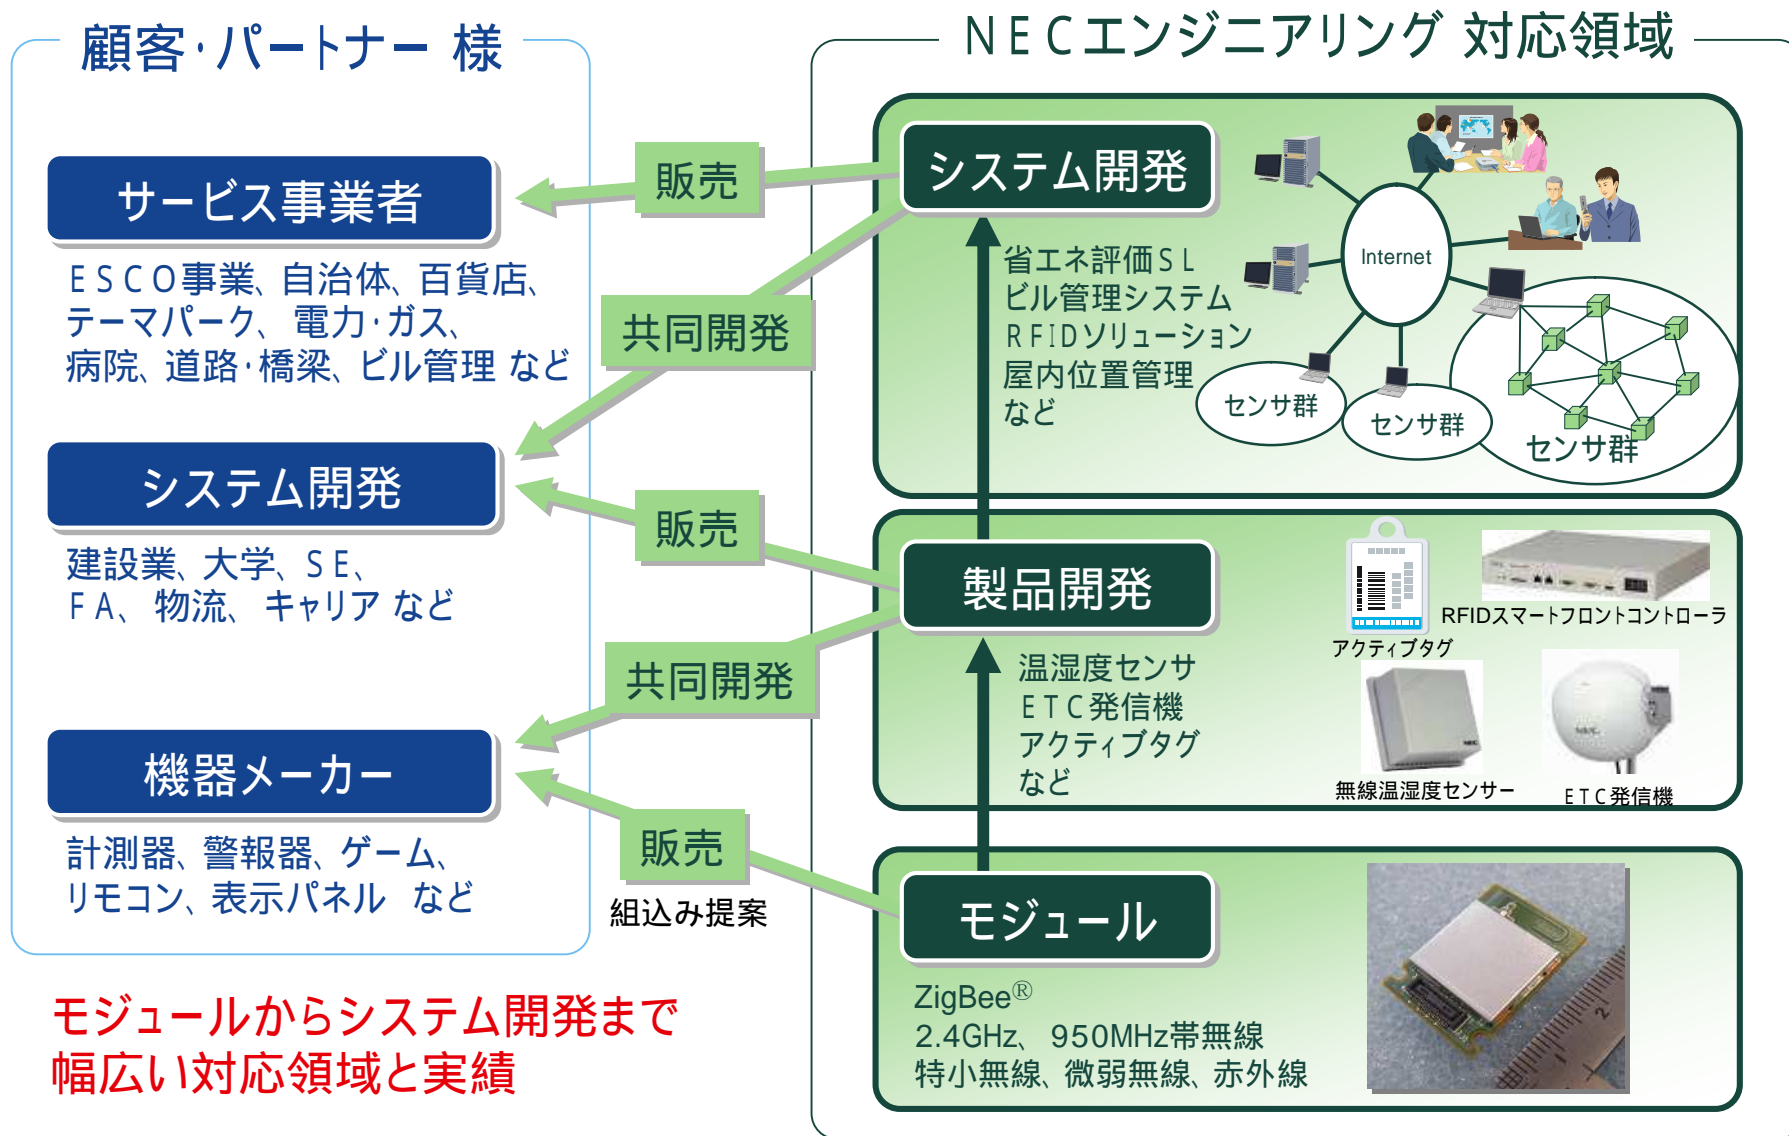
顧客・パートナー 様

サービス事業者

ESCO事業、自治体、百貨店、テーマパーク、電力・ガス、病院、道路・橋梁、ビル管理 など

システム開発

建設業、大学、SE、FA、物流、キャリア など

機器メーカー

計測器、警報器、ゲーム、リモコン、表示パネル など

販売

共同開発

販売

共同開発

販売

組込み提案

モジュールからシステム開発まで
幅広い対応領域と実績

NECエンジニアリング 対応領域

システム開発

省エネ評価SL
ビル管理システム
RFIDソリューション
屋内位置管理
など

Internet

センサ群

センサ群

センサ群

製品開発

温湿度センサ
ETC発信機
アクティブタグ
など

アクティブタグ

RFIDスマートフロントコントローラ

無線温湿度センサー

ETC発信機

モジュール

ZigBee®
2.4GHz、950MHz帯無線
特小無線、微弱無線、赤外線